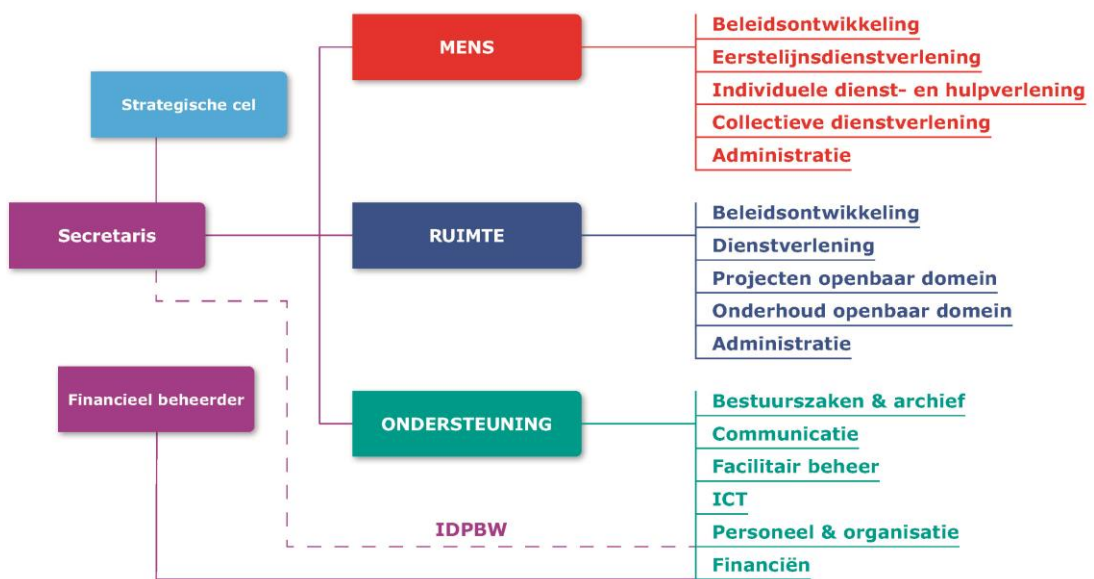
Strategische cel

Secretaris

Financieel beheerder

MENS

Beleidsontwikkeling
Eerstelijnsdienstverlening
Individuele dienst- en hulpverlening
Collectieve dienstverlening
Administratie

RUIMTE

Beleidsontwikkeling
Dienstverlening
Projecten openbaar domein
Onderhoud openbaar domein
Administratie

ONDERSTEUNING

Bestuurszaken & archief
Communicatie
Facilitair beheer
ICT
Personeel & organisatie
Financiën

IDPBW